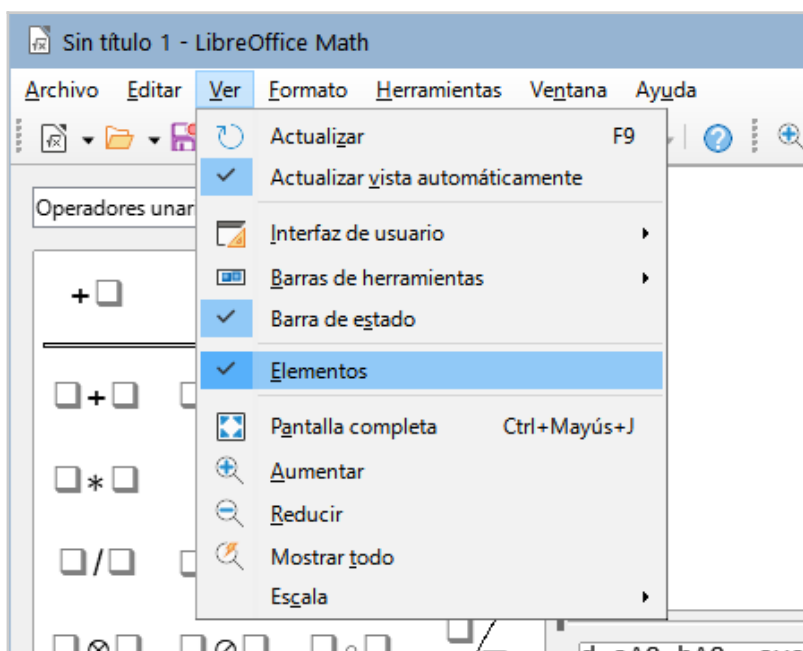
Sin título 1 - LibreOffice Math

Archivo Editar Ver Formato Herramientas Ventana Ayuda

Operadores unar

+❑

❑+❑

❑∗❑

❑/❑

Actualizar F9
Actualizar vista automáticamente
Interfaz de usuario
Barras de herramientas
Barra de estado
Elementos
Pantalla completa Ctrl+Mayús+J
Aumentar
Reducir
Mostrar todo
Escala